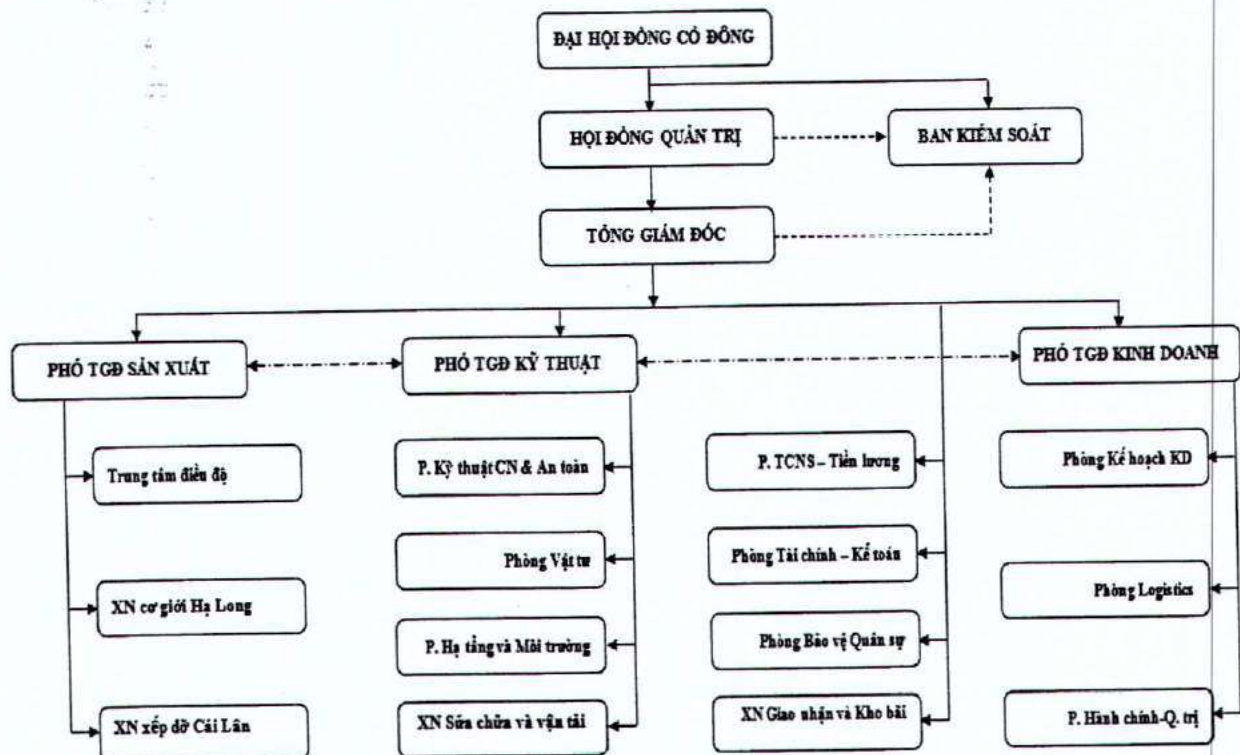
ĐẠI HỘI ĐỒNG CỔ ĐÔNG

HỘI ĐỒNG QUẢN TRỊ

BAN KIỂM SOÁT

TỔNG GIÁM ĐỐC

PHÓ TGĐ SẢN XUẤT

PHÓ TGĐ KỸ THUẬT

PHÓ TGĐ KINH DOANH

Trung tâm điều độ

XN cơ giới Hạ Long

XN xếp dỡ Cái Lân

P. Kỹ thuật CN & An toàn

Phòng Vật tư

P. Hạ tầng và Môi trường

XN Sửa chữa và vận tải

P. TCNS – Tiền lương

Phòng Tài chính – Kế toán

Phòng Bảo vệ Quân sự

XN Giao nhận và Kho bãi

Phòng Kế hoạch KD

Phòng Logistics

P. Hành chính-Q. trị